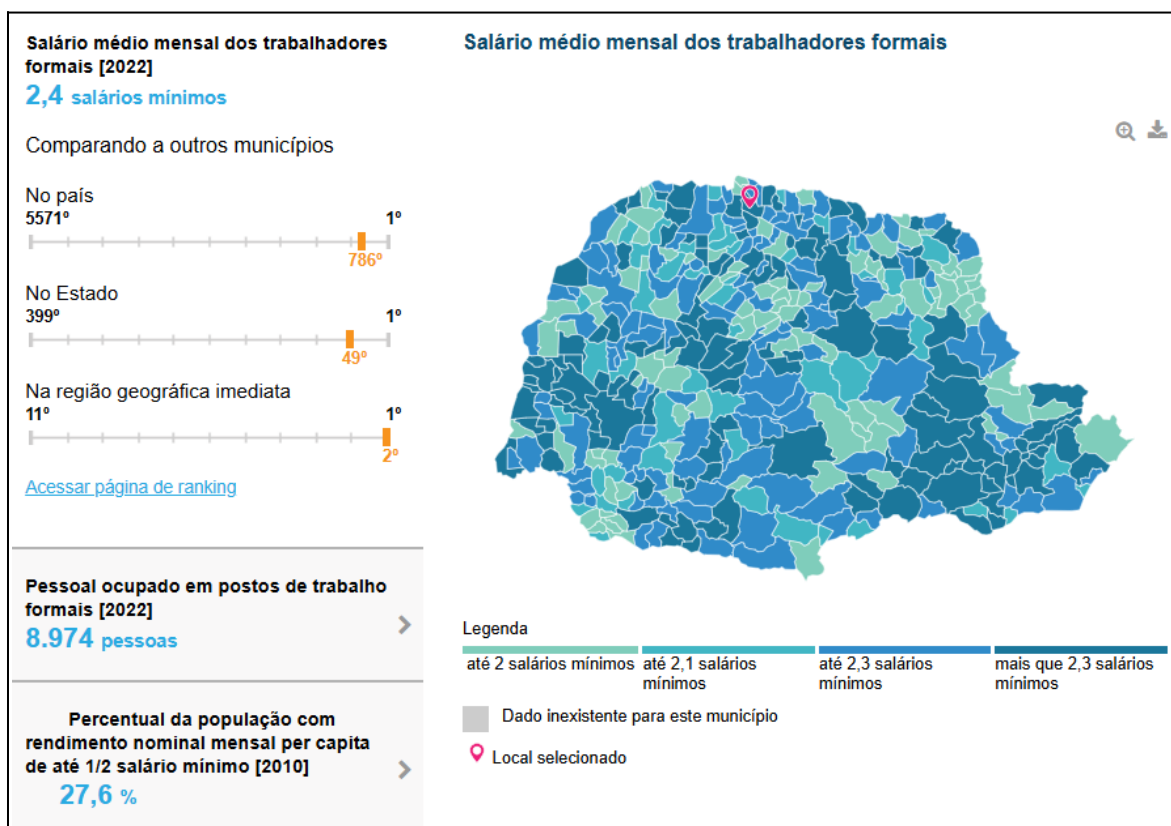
Salário médio mensal dos trabalhadores formais [2022]
2,4 salários mínimos

Comparando a outros municípios

No país
5571º
1º
786º

No Estado
399º
1º
49º

Na região geográfica imediata
11º
1º
2º

Acessar página de ranking

Pessoal ocupado em postos de trabalho formais [2022]
8.974 pessoas

Percentual da população com rendimento nominal mensal per capita de até 1/2 salário mínimo [2010]
27,6 %

Salário médio mensal dos trabalhadores formais

Legenda
até 2 salários mínimos
até 2,1 salários mínimos
até 2,3 salários mínimos
mais que 2,3 salários mínimos
Dado inexistente para este município
Local selecionado